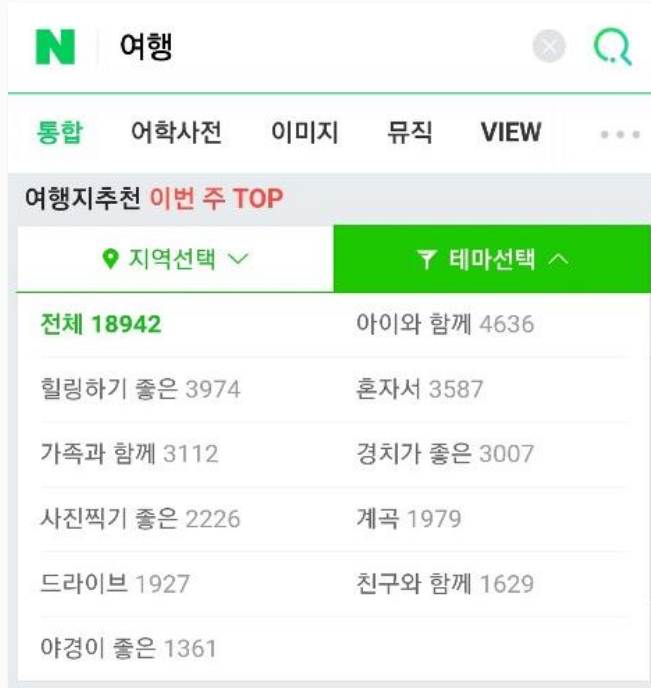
N 여행

통합 어학사전 이미지 뮤직 VIEW •••

여행지추천 이번 주 TOP

지역선택 ∨

테마선택 ∧

| | |
|---|---|
| 전체 18942 | 아이와 함께 4636 |
| 힐링하기 좋은 3974 | 혼자서 3587 |
| 가족과 함께 3112 | 경치가 좋은 3007 |
| 사진찍기 좋은 2226 | 계곡 1979 |
| 드라이브 1927 | 친구와 함께 1629 |
| 야경이 좋은 1361 | |